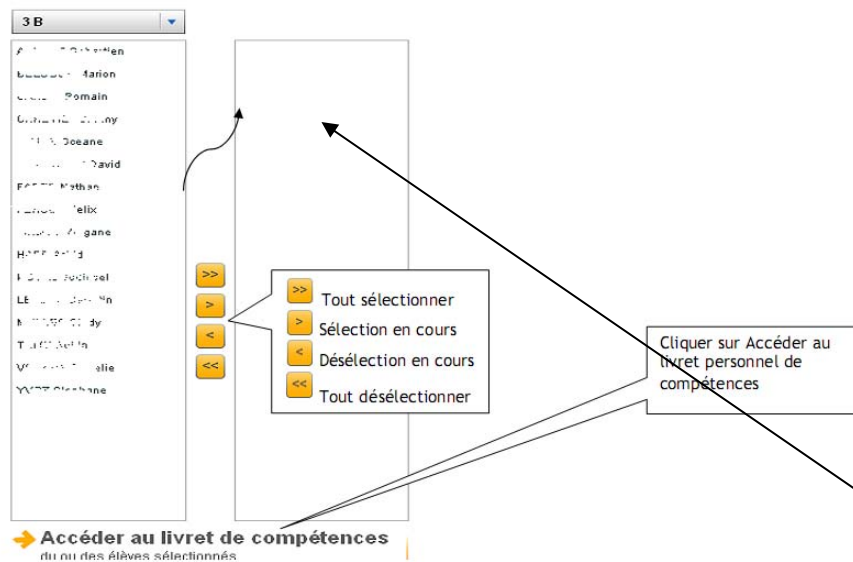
3 B

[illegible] Sébastien
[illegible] Marion
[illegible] Romain
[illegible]
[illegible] Océane
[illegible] David
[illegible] Mathan
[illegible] Félix
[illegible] Morgane
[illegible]
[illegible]
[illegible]
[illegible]
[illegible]
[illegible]
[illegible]

>>
>
<
<<

>> Tout sélectionner
> Sélection en cours
< Désélection en cours
<< Tout désélectionner

Cliquer sur Accéder au livret personnel de compétences

Accéder au livret de compétences
du ou des élèves sélectionnés